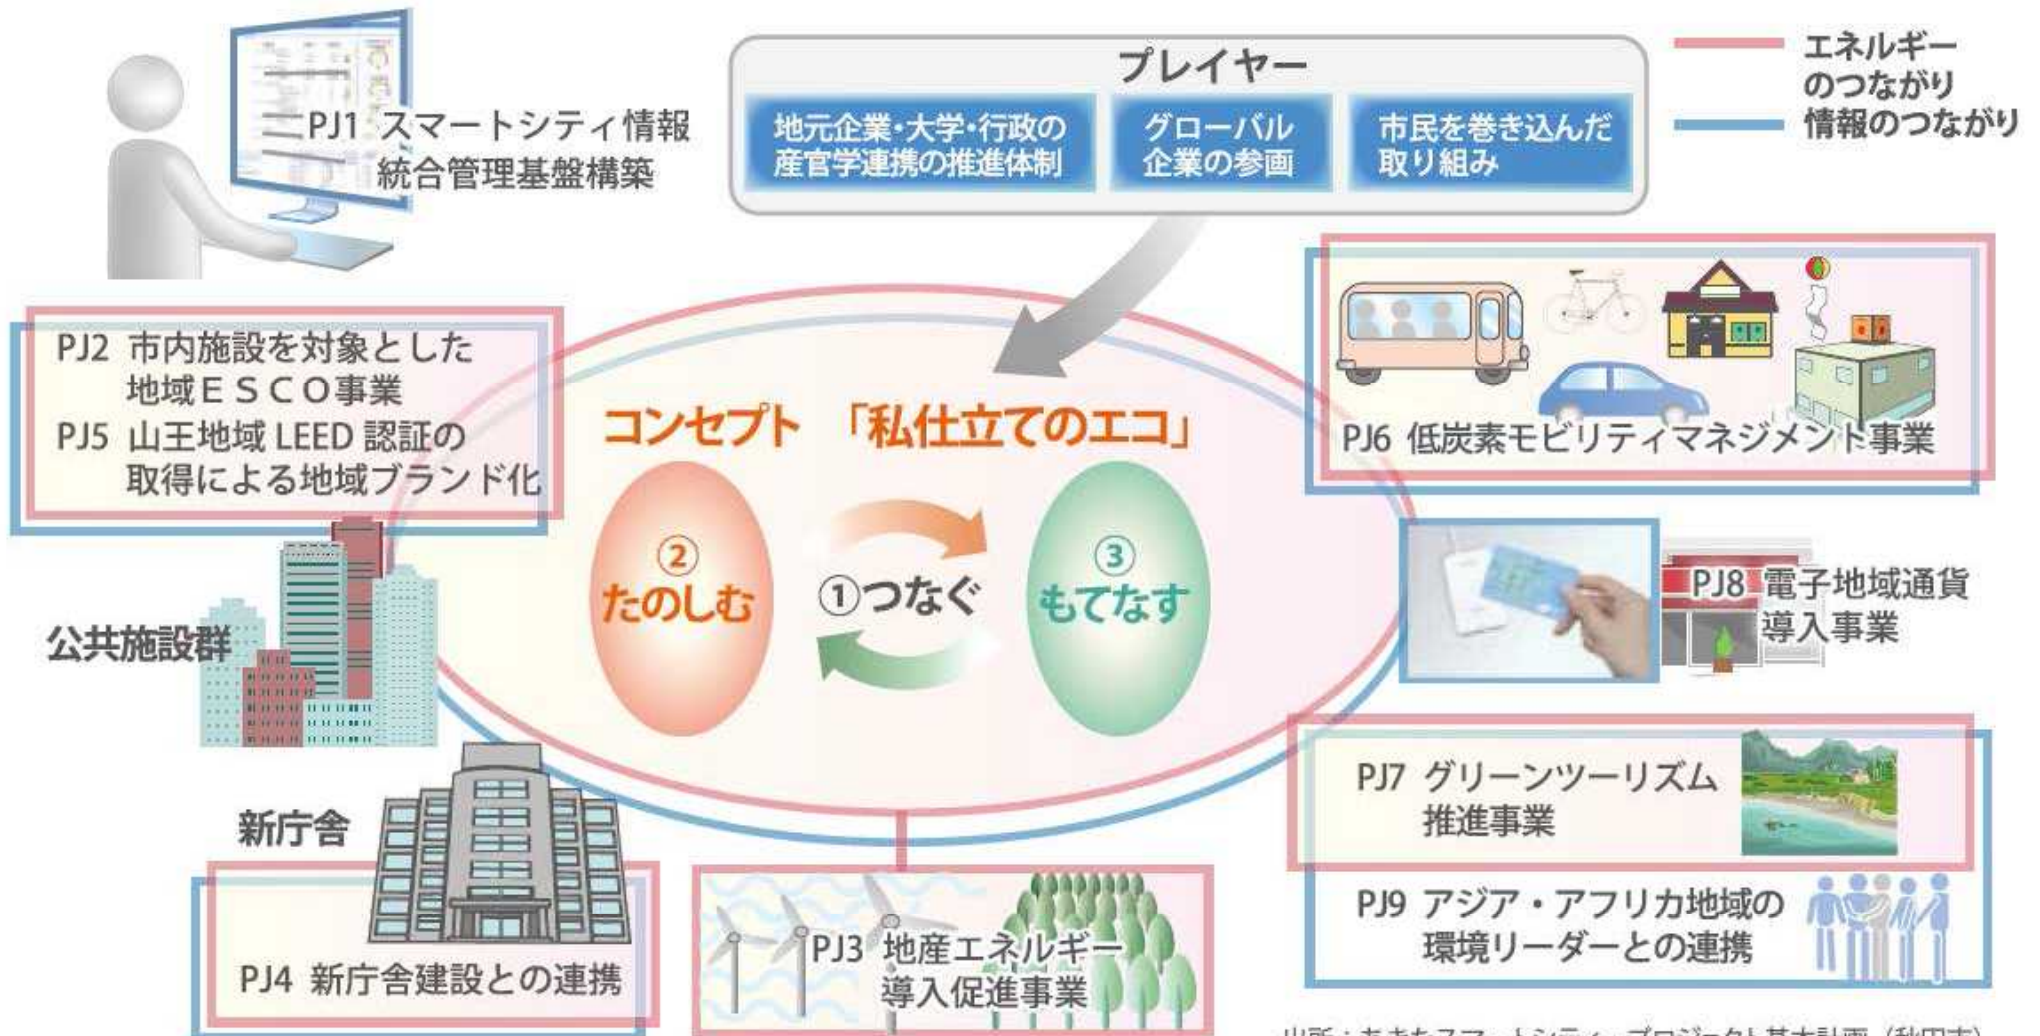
プレイヤー

地元企業・大学・行政の産官学連携の推進体制

グローバル企業の参画

市民を巻き込んだ取り組み

エネルギーのつながり

情報のつながり

PJ1 スマートシティ情報統合管理基盤構築

PJ2 市内施設を対象とした地域ＥＳＣＯ事業

PJ5 山王地域 LEED 認証の取得による地域ブランド化

コンセプト 「私仕立てのエコ」

② たのしむ

①つなぐ

③ もてなす

公共施設群

新庁舎

PJ4 新庁舎建設との連携

PJ3 地産エネルギー導入促進事業

PJ6 低炭素モビリティマネジメント事業

PJ8 電子地域通貨導入事業

PJ7 グリーンツーリズム推進事業

PJ9 アジア・アフリカ地域の環境リーダーとの連携

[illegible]